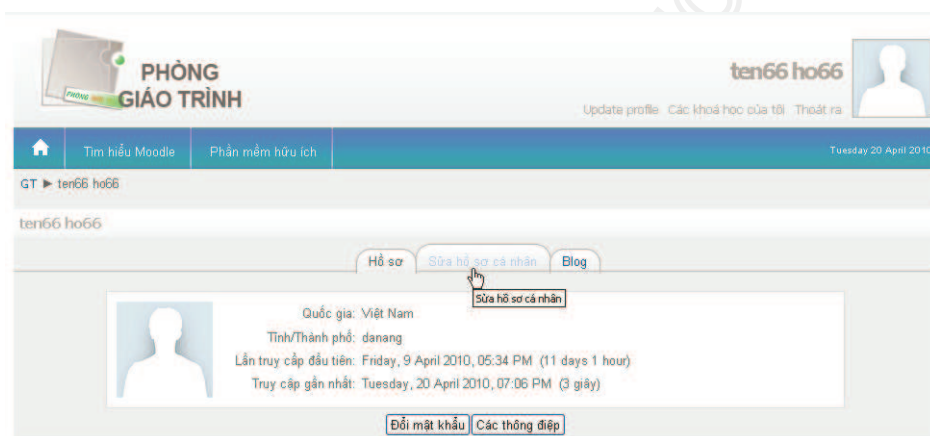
PHÒNG GIÁO TRÌNH

ten66 ho66

Update profile Các khoá học của tôi Thoát ra

Tìm hiểu Moodle Phần mềm hữu ích

Tuesday 20 April 2010

GT ▶ ten66 ho66

ten66 ho66

Hồ sơ Sửa hồ sơ cá nhân Blog

Sửa hồ sơ cá nhân

Quốc gia: Việt Nam

Tỉnh/Thành phố: danang

Lần truy cập đầu tiên: Friday, 9 April 2010, 05:34 PM (11 days 1 hour)

Truy cập gần nhất: Tuesday, 20 April 2010, 07:06 PM (3 giây)

Đổi mật khẩu Các thông điệp